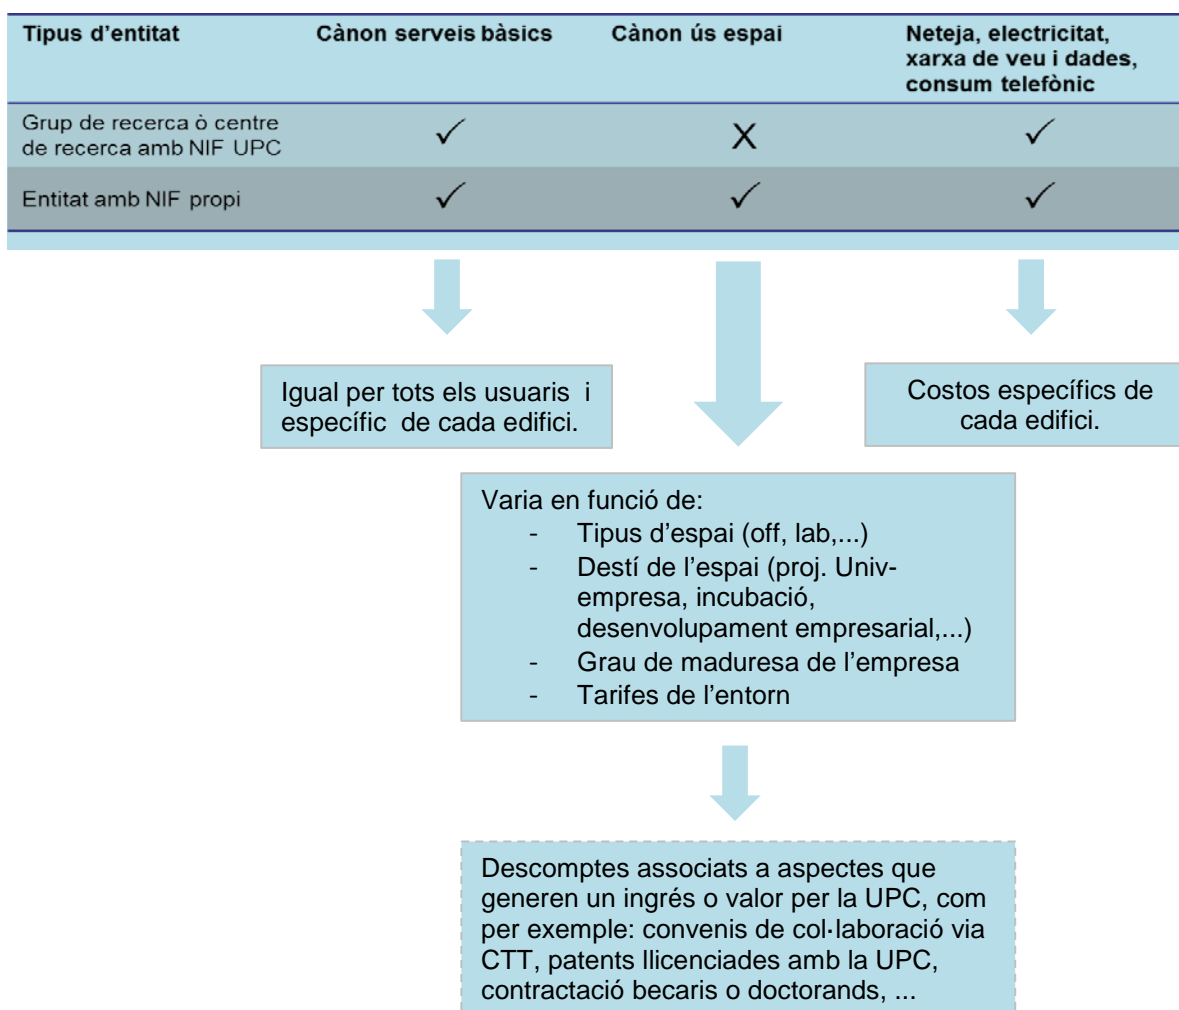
| Tipus d'entitat | Cànon serveis bàsics | Cànon ús espai | Neteja, electricitat, xarxa de veu i dades, consum telefònic |
|---|---|---|---|
| Grup de recerca ò centre de recerca amb NIF UPC | ✓ | X | ✓ |
| Entitat amb NIF propi | ✓ | ✓ | ✓ |

Igual per tots els usuaris i específic de cada edifici.

Costos específics de cada edifici.

Varia en funció de:
- Tipus d'espai (off, lab,...)
- Destí de l'espai (proj. Univ-empresa, incubació, desenvolupament empresarial,...)
- Grau de maduresa de l'empresa
- Tarifes de l'entorn

Descomptes associats a aspectes que generen un ingrés o valor per la UPC, com per exemple: convenis de col·laboració via CTT, patents llicenciades amb la UPC, contractació becaris o doctorands, ...